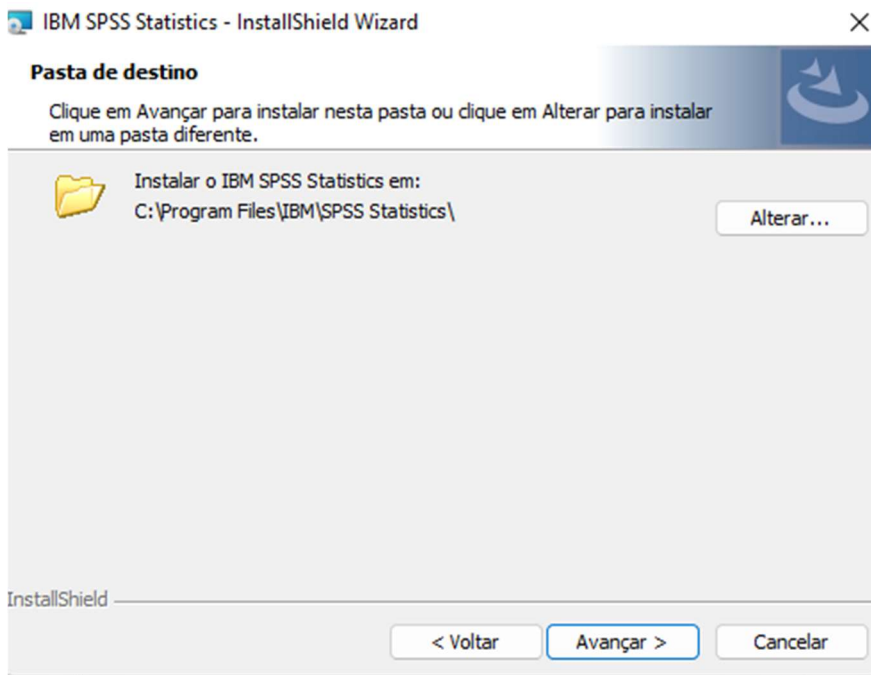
IBM SPSS Statistics - InstallShield Wizard

×

Pasta de destino

Clique em Avançar para instalar nesta pasta ou clique em Alterar para instalar em uma pasta diferente.

Instalar o IBM SPSS Statistics em:
C:\Program Files\IBM\SPSS Statistics\

Alterar...

InstallShield

< Voltar

Avançar >

Cancelar